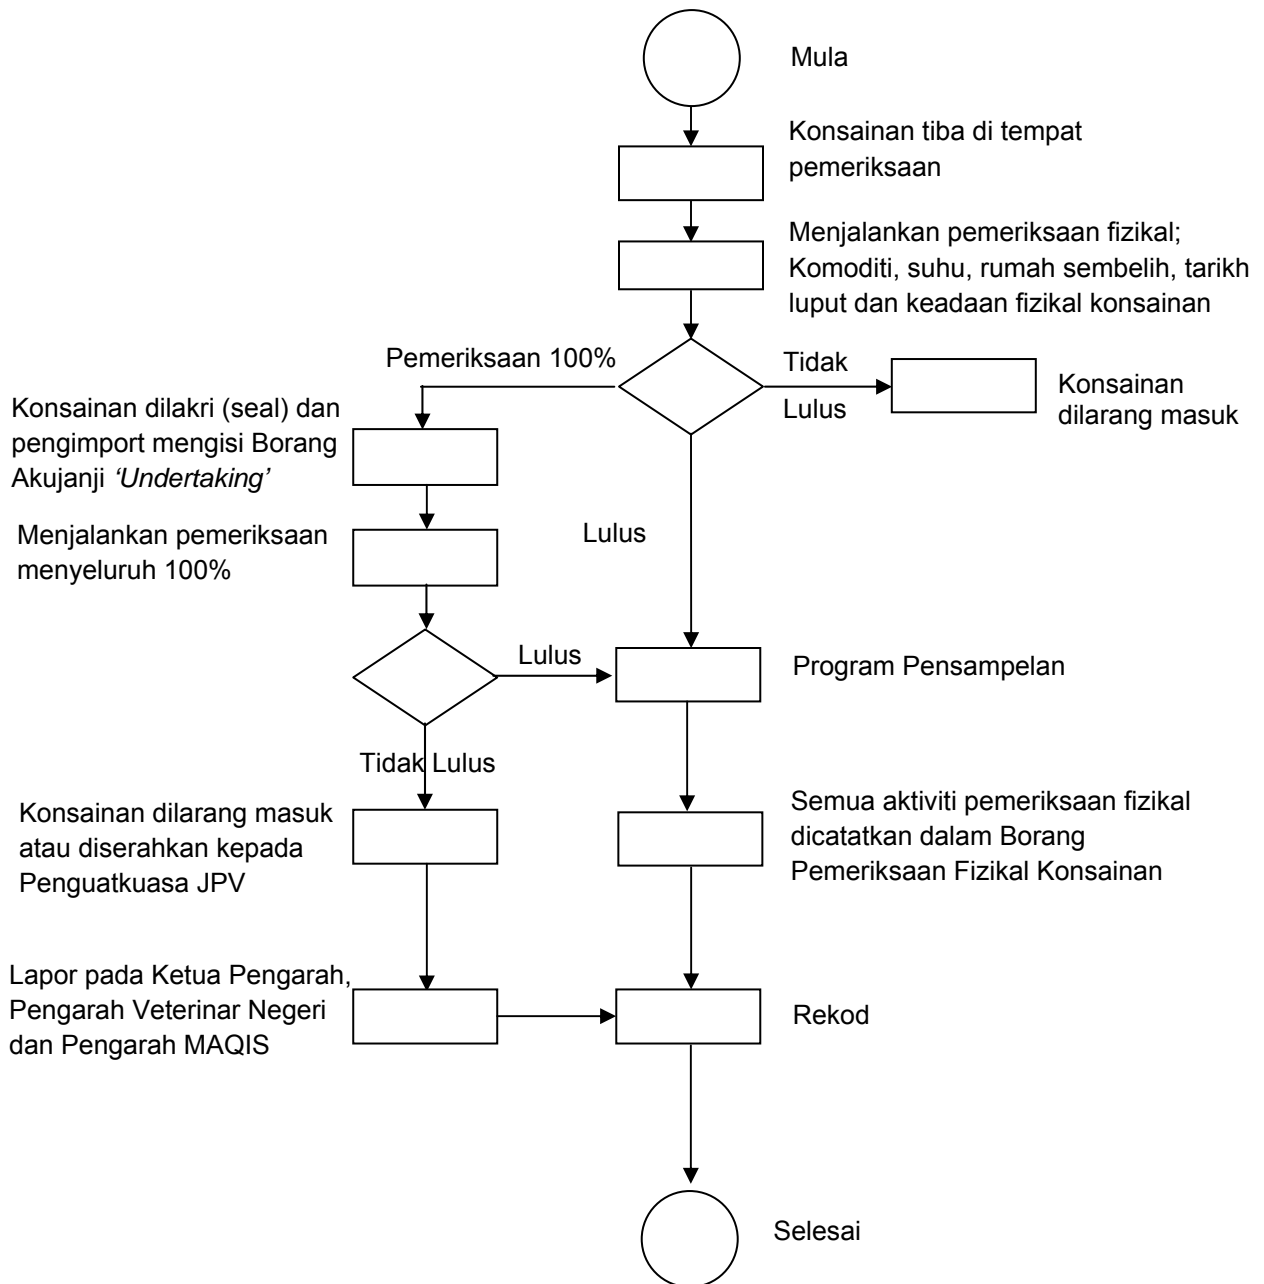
Mula

Konsainan tiba di tempat pemeriksaan

Menjalankan pemeriksaan fizikal; Komoditi, suhu, rumah sembelih, tarikh luput dan keadaan fizikal konsainan

Pemeriksaan 100%

Tidak Lulus

Konsainan dilarang masuk

Konsainan dilakri (seal) dan pengimport mengisi Borang Akujanji *'Undertaking'*

Menjalankan pemeriksaan menyeluruh 100%

Lulus

Lulus

Program Pensampelan

Tidak Lulus

Konsainan dilarang masuk atau diserahkan kepada Penguatkuasa JPV

Semua aktiviti pemeriksaan fizikal dicatatkan dalam Borang Pemeriksaan Fizikal Konsainan

Lapor pada Ketua Pengarah, Pengarah Veterinar Negeri dan Pengarah MAQIS

Rekod

Selesai